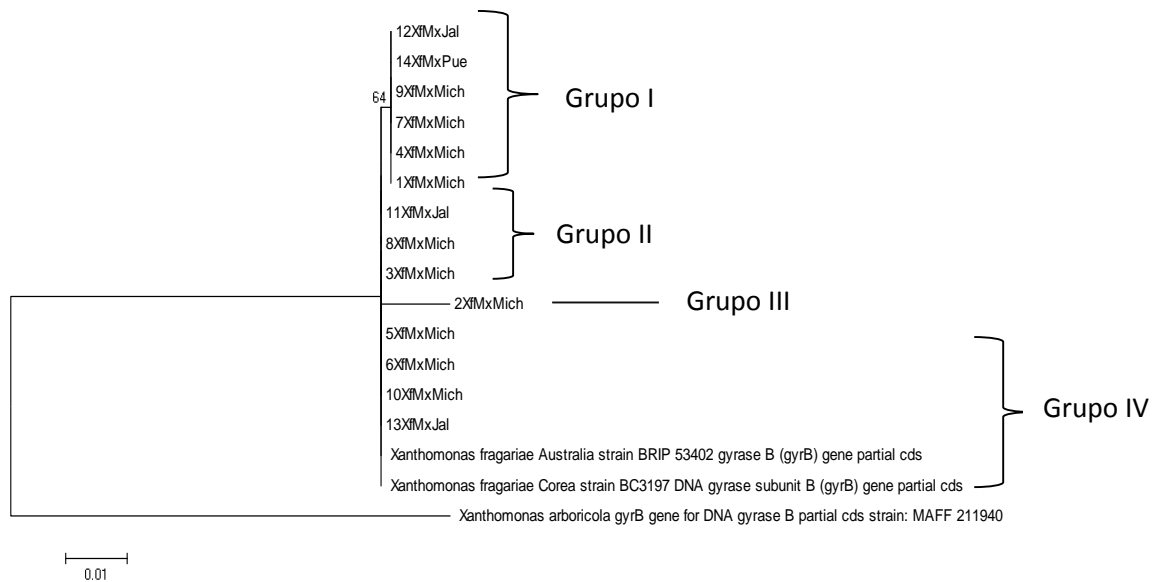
12XfMxJal
14XfMxPue
64
9XfMxMich
Grupo I
7XfMxMich
4XfMxMich
1XfMxMich
11XfMxJal
8XfMxMich
Grupo II
3XfMxMich
2XfMxMich
Grupo III
5XfMxMich
6XfMxMich
10XfMxMich
13XfMxJal
Grupo IV
Xanthomonas fragariae Australia strain BRIP 53402 gyrase B (gyrB) gene partial cds
Xanthomonas fragariae Corea strain BC3197 DNA gyrase subunit B (gyrB) gene partial cds
Xanthomonas arboricola gyrB gene for DNA gyrase B partial cds strain: MAFF 211940
0.01